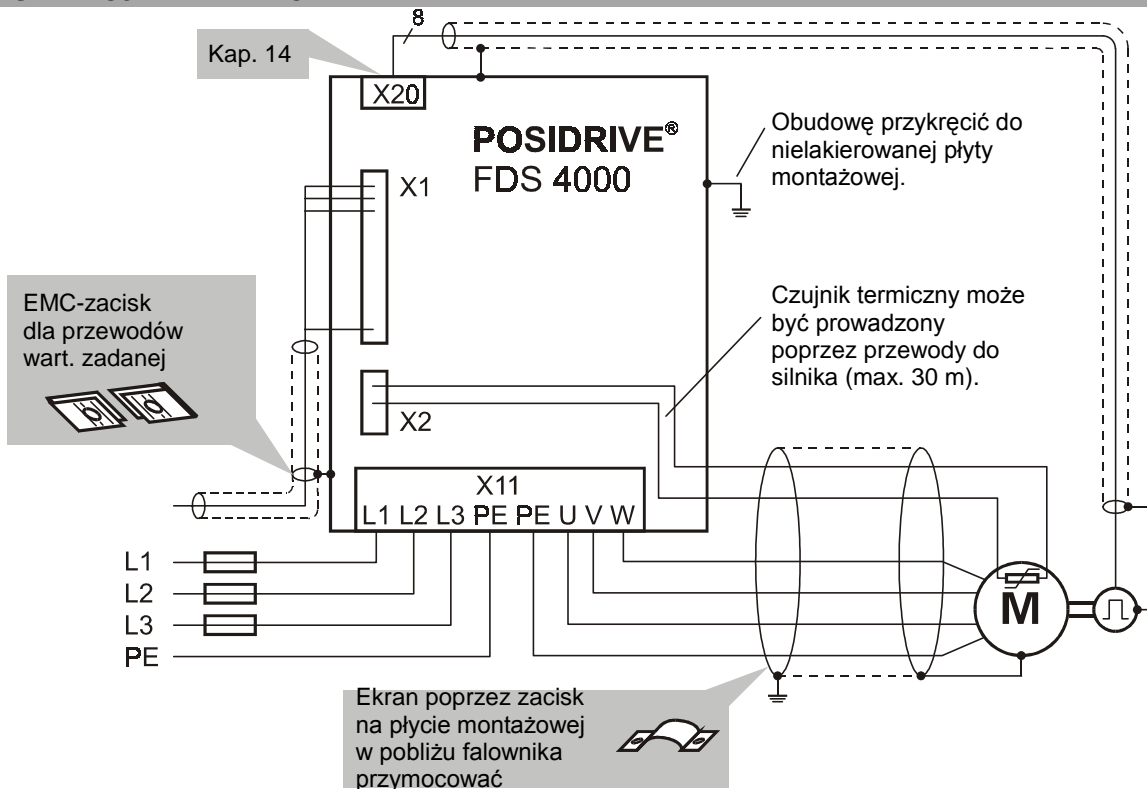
8

Kap. 14

X20

POSIDRIVE®
FDS 4000

Obudowę przykręcić do nielakierowanej płyty montażowej.

X1

EMC-zacisk dla przewodów wart. zadanej

Czujnik termiczny może być prowadzony poprzez przewody do silnika (max. 30 m).

X2

X11
L1 L2 L3 PE PE U V W

L1
L2
L3
PE

M

Ekran poprzez zacisk na płycie montażowej w pobliżu falownika przymocować